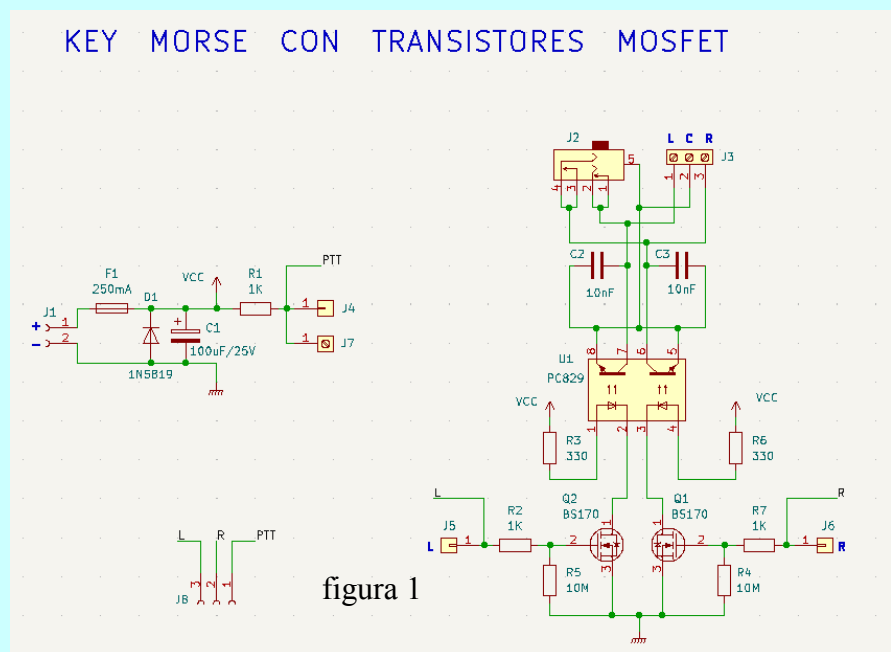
KEY MORSE CON TRANSISTORES MOSFET

J2
5
4 3 2 1

L C R
J3
1 2 3

C2 C3
10nF 10nF

U1
PC829
8 7 6 5
1 2 3 4

VCC
R3
330

VCC
R6
330

F1
250mA
D1
1N5819
VCC
R1
1K
PTT
J1
+ 1
- 2
C1
100uF/25V
1 J4
1 J7

L
J5
L 1
R2
1K
Q2
BS170
2
1
3
R5
10M

R
Q1
BS170
1
2
3
R7
1K
J6
1 R
R4
10M

L R PTT
3 2 1
J8

figura 1